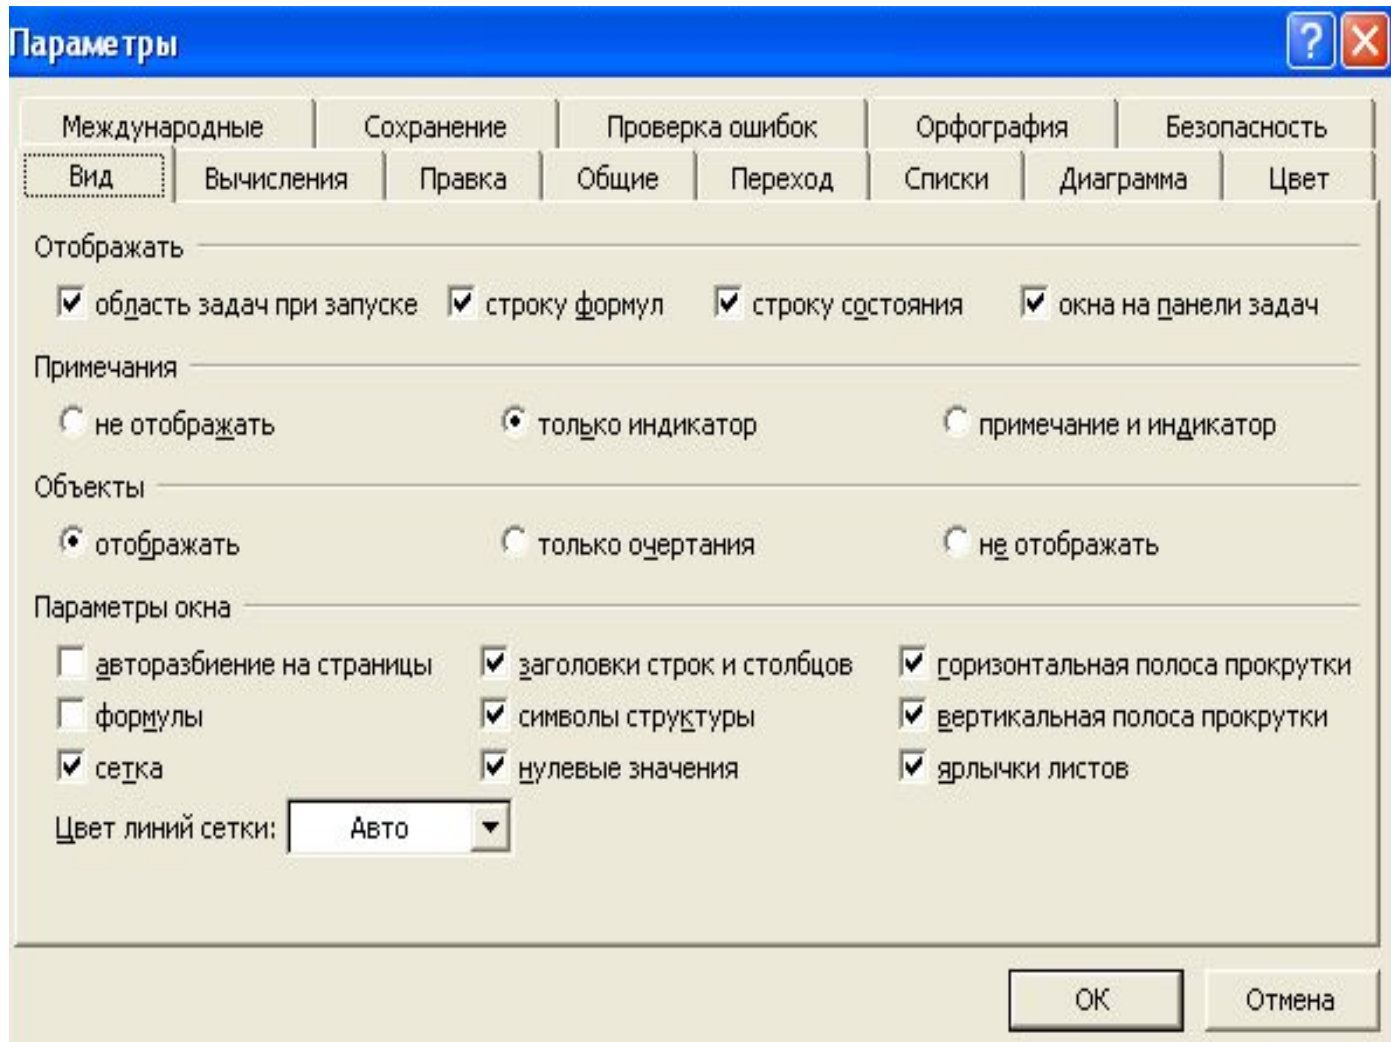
Параметры

Международные | Сохранение | Проверка ошибок | Орфография | Безопасность
Вид | Вычисления | Правка | Общие | Переход | Списки | Диаграмма | Цвет

Отображать
область задач при запуске
строку формул
строку состояния
окна на панели задач

Примечания
не отображать
только индикатор
примечание и индикатор

Объекты
отображать
только очертания
не отображать

Параметры окна
авторазбиение на страницы
заголовки строк и столбцов
горизонтальная полоса прокрутки
формулы
символы структуры
вертикальная полоса прокрутки
сетка
нулевые значения
ярлычки листов

Цвет линий сетки: Авто

OK
Отмена